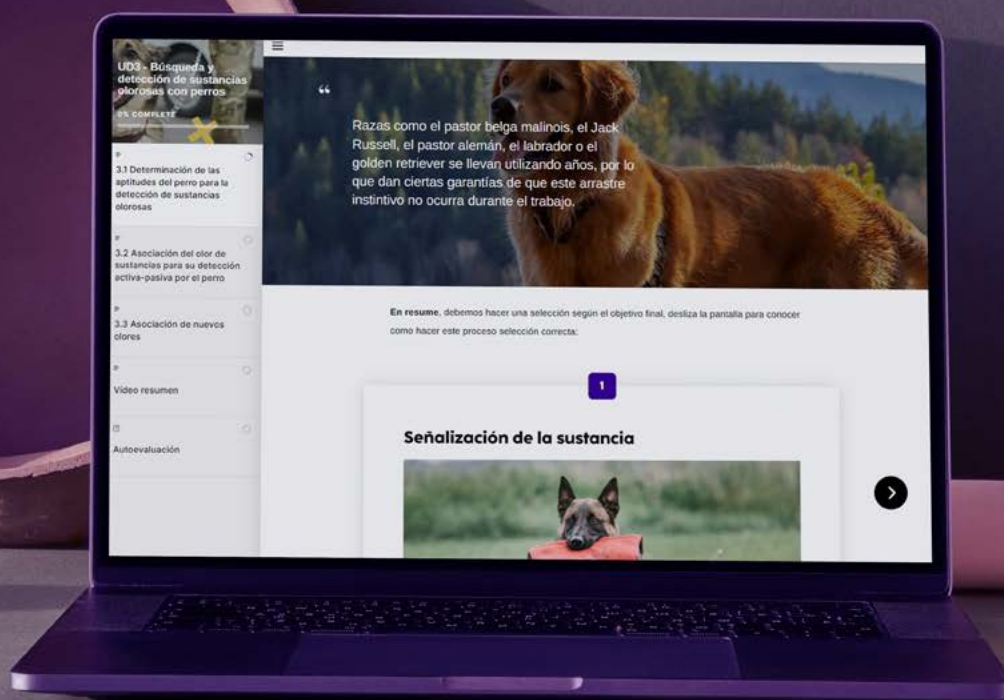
UD3 - Búsqueda y detección de sustancias olorosas con perros

0% COMPLETE

3.1 Determinación de las aptitudes del perro para la detección de sustancias olorosas

3.2 Asociación del olor de sustancias para su detección activa-pasiva por el perro

3.3 Asociación de nuevos olores

Vídeo resumen

Autoevaluación

“

Razas como el pastor belga malinois, el Jack Russell, el pastor alemán, el labrador o el golden retriever se llevan utilizando años, por lo que dan ciertas garantías de que este arrastre instintivo no ocurra durante el trabajo.

En resume, debemos hacer una selección según el objetivo final, desliza la pantalla para conocer como hacer este proceso selección correcta:

1

Señalización de la sustancia